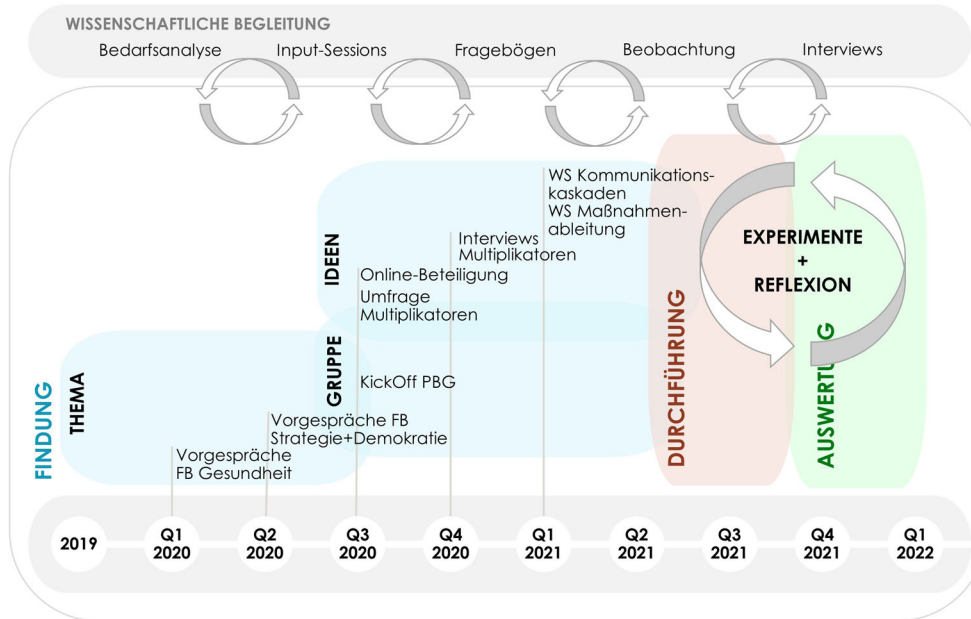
WISSENSCHAFTLICHE BEGLEITUNG

Bedarfsanalyse Input-Sessions Fragebögen Beobachtung Interviews

WS Kommunikationskaskaden
WS Maßnahmenableitung

Interviews
Multiplikatoren

IDEEN

Online-Beteiligung

Umfrage
Multiplikatoren

GRUPPE

KickOff PBG

Vorgespräche FB
Strategie+Demokratie

Vorgespräche
FB Gesundheit

THEMA

FINDUNG

DURCHFÜHRUNG

EXPERIMENTE
+
REFLEXION

AUSWERTUNG

2019 Q1 2020 Q2 2020 Q3 2020 Q4 2020 Q1 2021 Q2 2021 Q3 2021 Q4 2021 Q1 2022